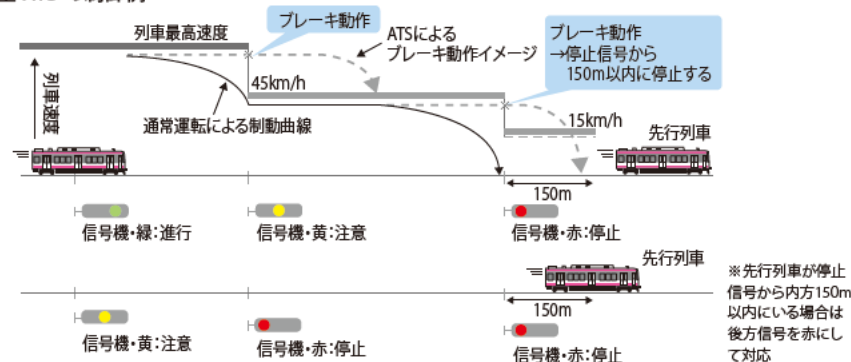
列車最高速度

ブレーキ動作

ATSによるブレーキ動作イメージ

ブレーキ動作
→停止信号から150m以内に停止する

列車速度

45km/h

15km/h

通常運転による制動曲線

先行列車

150m

信号機・緑：進行

信号機・黄：注意

信号機・赤：停止

先行列車

※先行列車が停止信号から内方150m以内にいる場合は後方信号を赤にして対応

150m

信号機・黄：注意

信号機・赤：停止

信号機・赤：停止